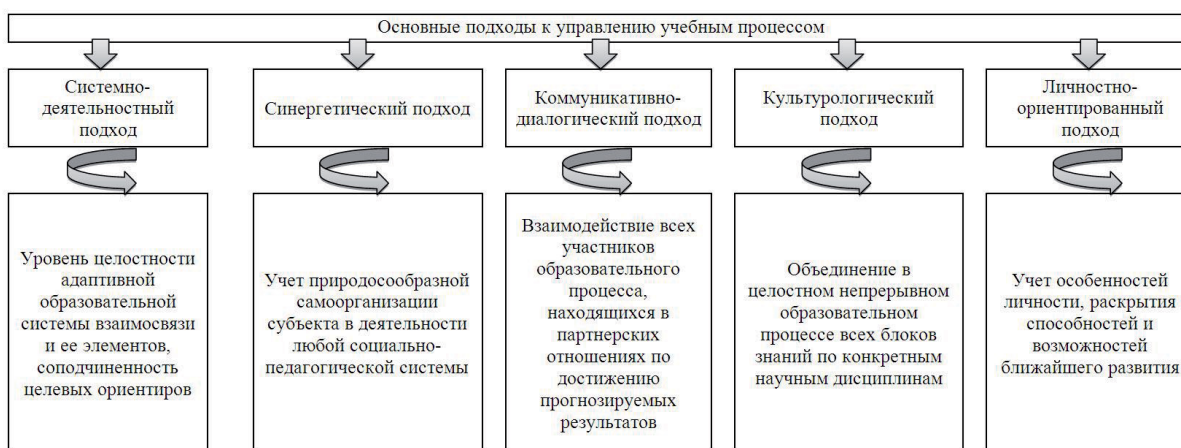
Основные подходы к управлению учебным процессом

Системно-деятельностный подход

Уровень целостности адаптивной образовательной системы взаимосвязи и ее элементов, соподчиненность целевых ориентиров

Синергетический подход

Учет природосообразной самоорганизации субъекта в деятельности любой социально-педагогической системы

Коммуникативно-диалогический подход

Взаимодействие всех участников образовательного процесса, находящихся в партнерских отношениях по достижению прогнозируемых результатов

Культурологический подход

Объединение в целостном непрерывном образовательном процессе всех блоков знаний по конкретным научным дисциплинам

Личностно-ориентированный подход

Учет особенностей личности, раскрытия способностей и возможностей ближайшего развития